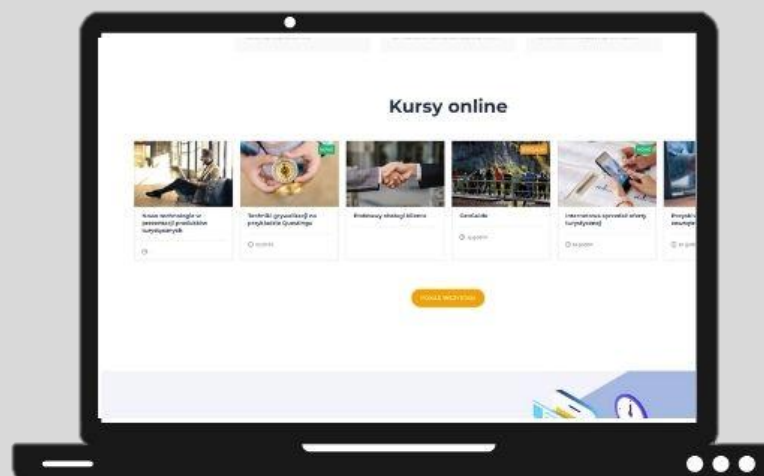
Kursy online

Nowe technologie w prezentacji produktów turystycznych

Techniki grywalizacji na przykładzie Questingu

Profesjonalna obsługa klienta

Geoturystyka

Internetowa sprzedaż oferty turystycznej

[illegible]

POKAŻ WSZYSTKIE